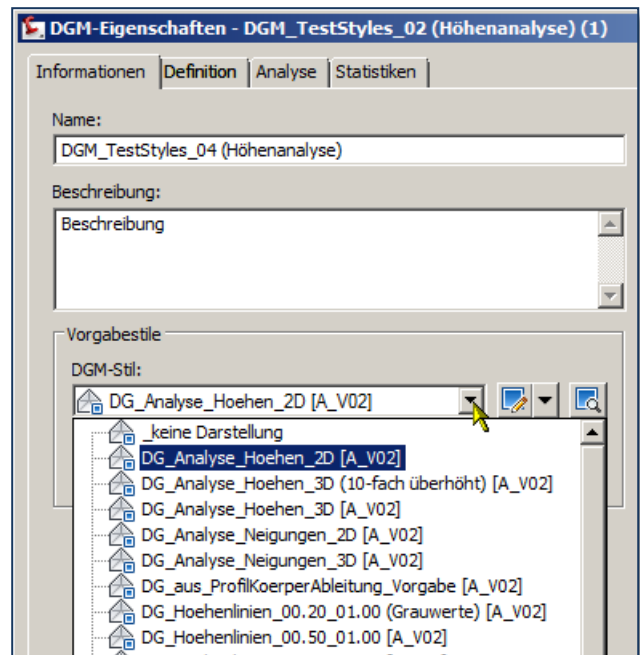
DGM-Eigenschaften - DGM_TestStyles_02 (Höhenanalyse) (1)

Informationen | Definition | Analyse | Statistiken

Name:

DGM_TestStyles_04 (Höhenanalyse)

Beschreibung:

Beschreibung

Vorgabestile

DGM-Stil:

DG_Analyse_Hoehen_2D [A_V02]

_keine Darstellung
DG_Analyse_Hoehen_2D [A_V02]
DG_Analyse_Hoehen_3D (10-fach überhöht) [A_V02]
DG_Analyse_Hoehen_3D [A_V02]
DG_Analyse_Neigungen_2D [A_V02]
DG_Analyse_Neigungen_3D [A_V02]
DG_aus_ProfilKoerperAbleitung_Vorgabe [A_V02]
DG_Hoehenlinien_00.20_01.00 (Grauwerte) [A_V02]
DG_Hoehenlinien_00.50_01.00 [A_V02]